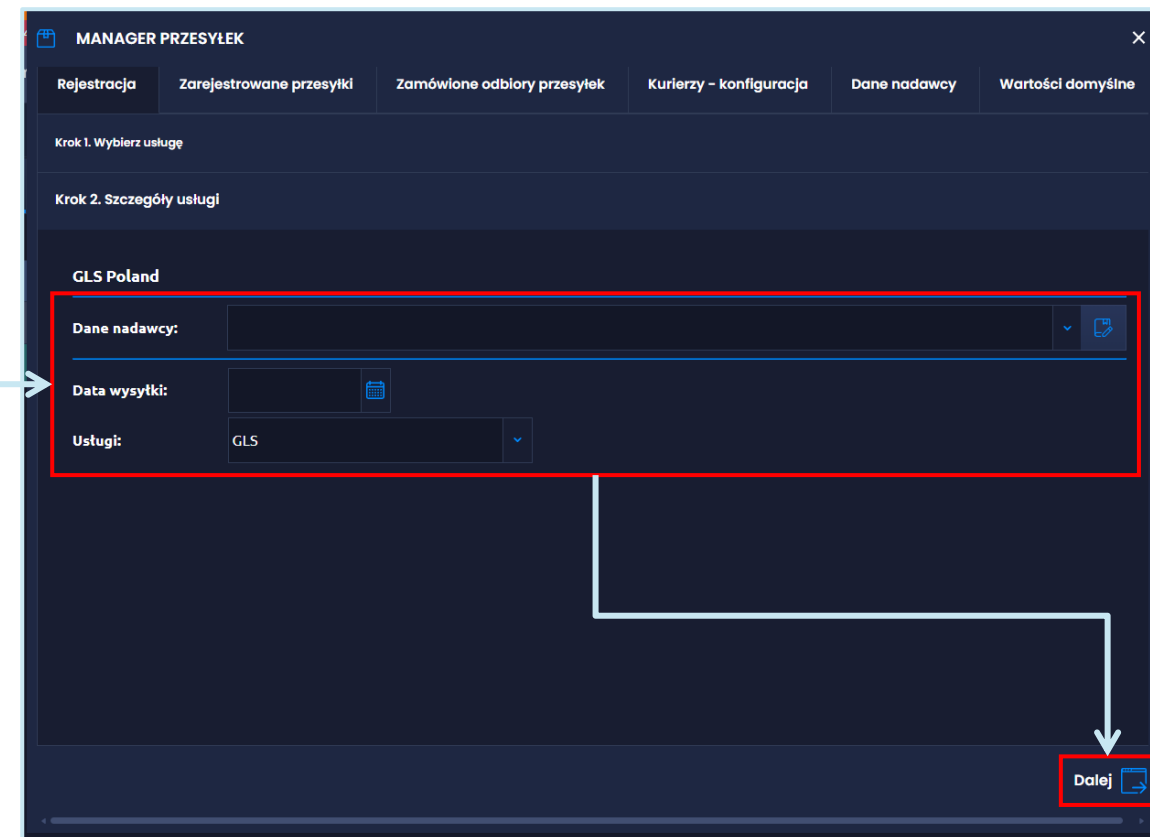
MANAGER PRZESYŁEK

Rejestracja | Zarejestrowane przesyłki | Zamówione odbiory przesyłek | Kurierzy - konfiguracja | Dane nadawcy | Wartości domyślne

Krok 1. Wybierz usługę

Krok 2. Szczegóły usługi

GLS Poland

Dane nadawcy:

Data wysyłki:

Usługi: GLS

Dalej